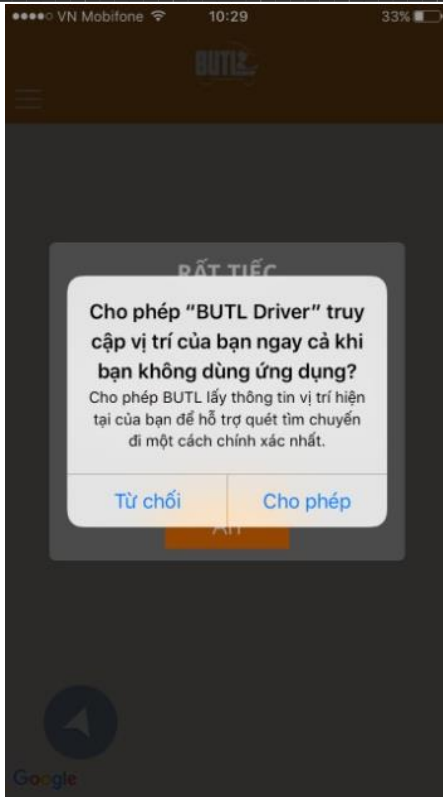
●●●●○ VN Mobifone 10:29 33%

BUTL

RẤT TIẾC

Cho phép "BUTL Driver" truy cập vị trí của bạn ngay cả khi bạn không dùng ứng dụng?

Cho phép BUTL lấy thông tin vị trí hiện tại của bạn để hỗ trợ quét tìm chuyến đi một cách chính xác nhất.

Từ chối

Cho phép

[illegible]

Google